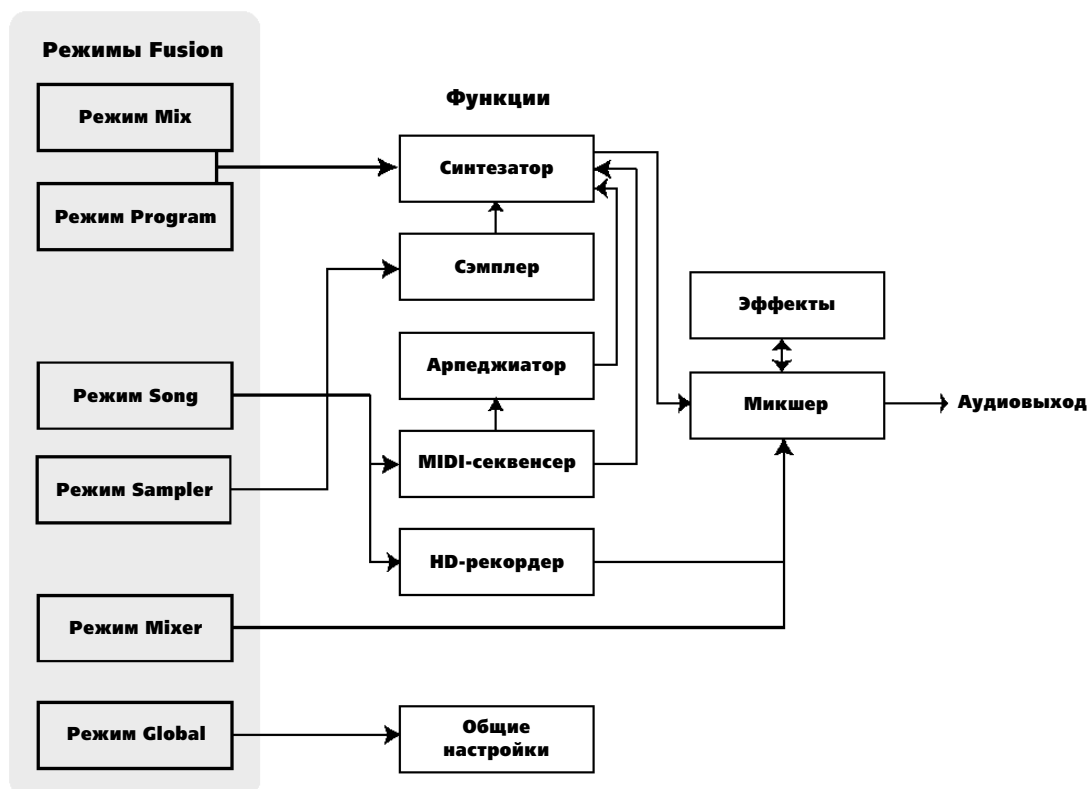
Режимы Fusion

Режим Mix

Режим Program

Режим Song

Режим Sampler

Режим Mixer

Режим Global

Функции

Синтезатор

Сэмплер

Арпеджиатор

MIDI-секвенсер

HD-рекордер

Общие настройки

Эффекты

Микшер

Аудиовыход